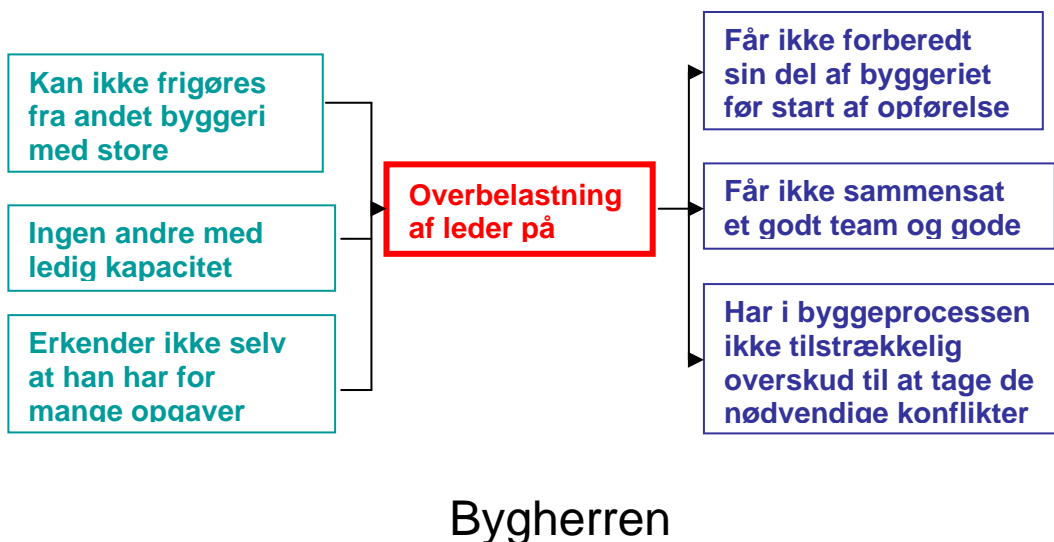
Kan ikke frigøres fra andet byggeri med store

Ingen andre med ledig kapacitet

Erkender ikke selv at han har for mange opgaver

Overbelastning af leder på

Får ikke forberedt sin del af byggeriet før start af opførelse

Får ikke sammensat et godt team og gode

Har i byggeprocessen ikke tilstrækkelig overskud til at tage de nødvendige konflikter

Bygherren